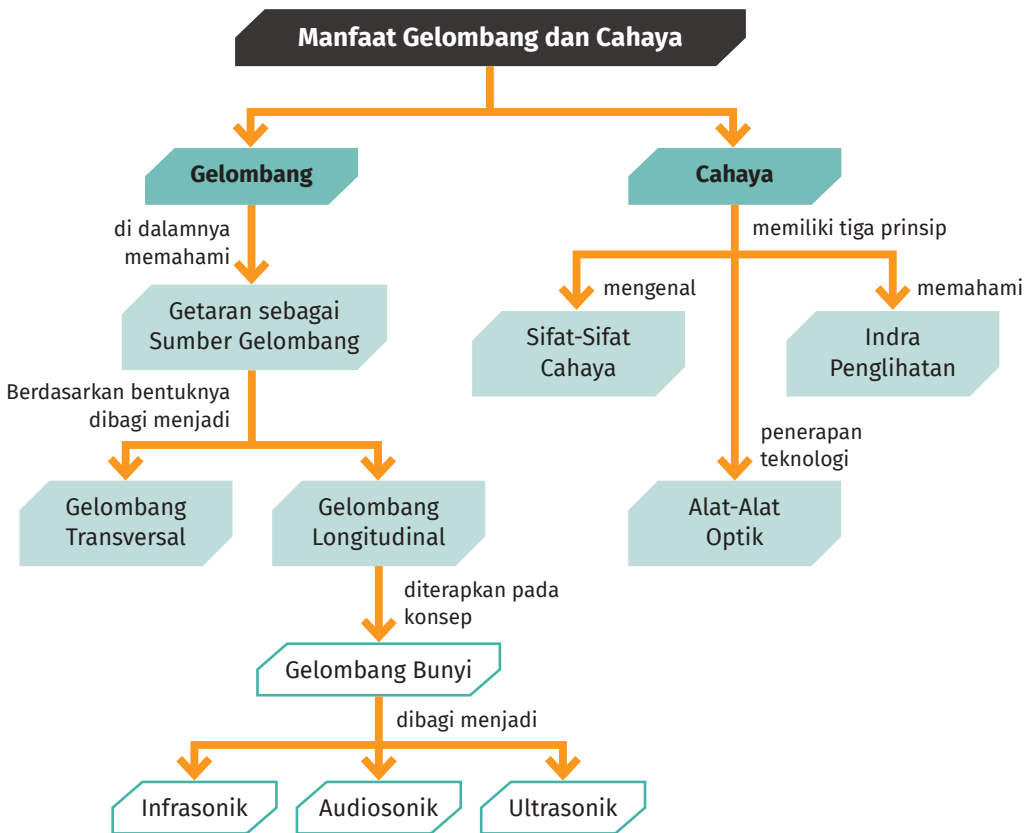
Manfaat Gelombang dan Cahaya

Gelombang

di dalamnya memahami

Getaran sebagai Sumber Gelombang

Berdasarkan bentuknya dibagi menjadi

Gelombang Transversal

Gelombang Longitudinal

diterapkan pada konsep

Gelombang Bunyi

dibagi menjadi

Infrasonik

Audiosonik

Ultrasonik

Cahaya

memiliki tiga prinsip

mengenal

Sifat-Sifat Cahaya

memahami

Indra Penglihatan

penerapan teknologi

Alat-Alat Optik